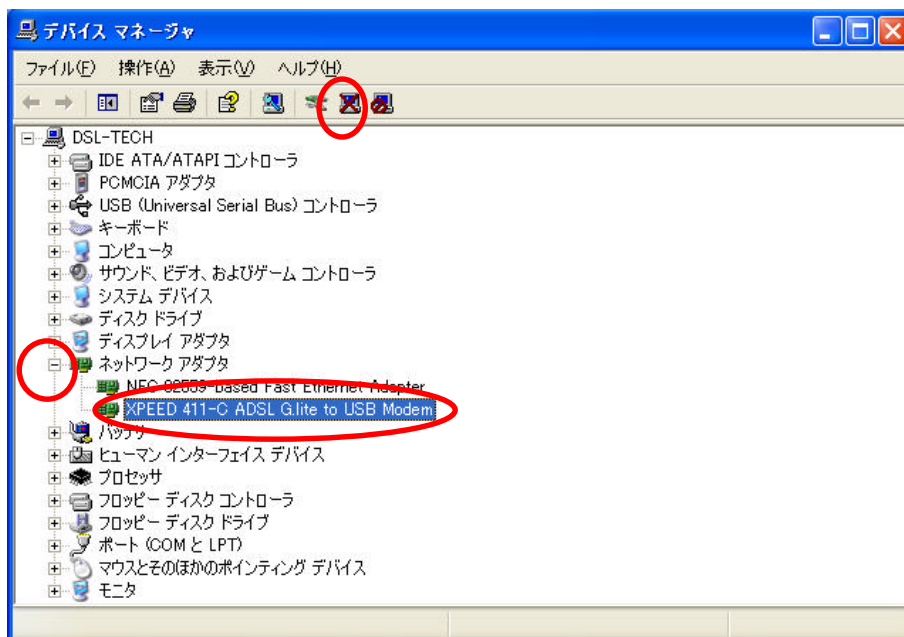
デバイス マネージャ

ファイル(F) 操作(A) 表示(V) ヘルプ(H)

DSL-TECH
IDE ATA/ATAPI コントローラ
PCMCIA アダプタ
USB (Universal Serial Bus) コントローラ
キーボード
コンピュータ
サウンド、ビデオ、およびゲーム コントローラ
システム デバイス
ディスク ドライブ
ディスプレイ アダプタ
ネットワーク アダプタ
NEC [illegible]-based Fast Ethernet Adapter
XPEED 411-C ADSL G.lite to USB Modem
バッテリ
ヒューマン インターフェイス デバイス
プロセッサ
フロッピー ディスク コントローラ
フロッピー ディスク ドライブ
ポート (COM と LPT)
マウスとそのほかのポインティング デバイス
モニタ